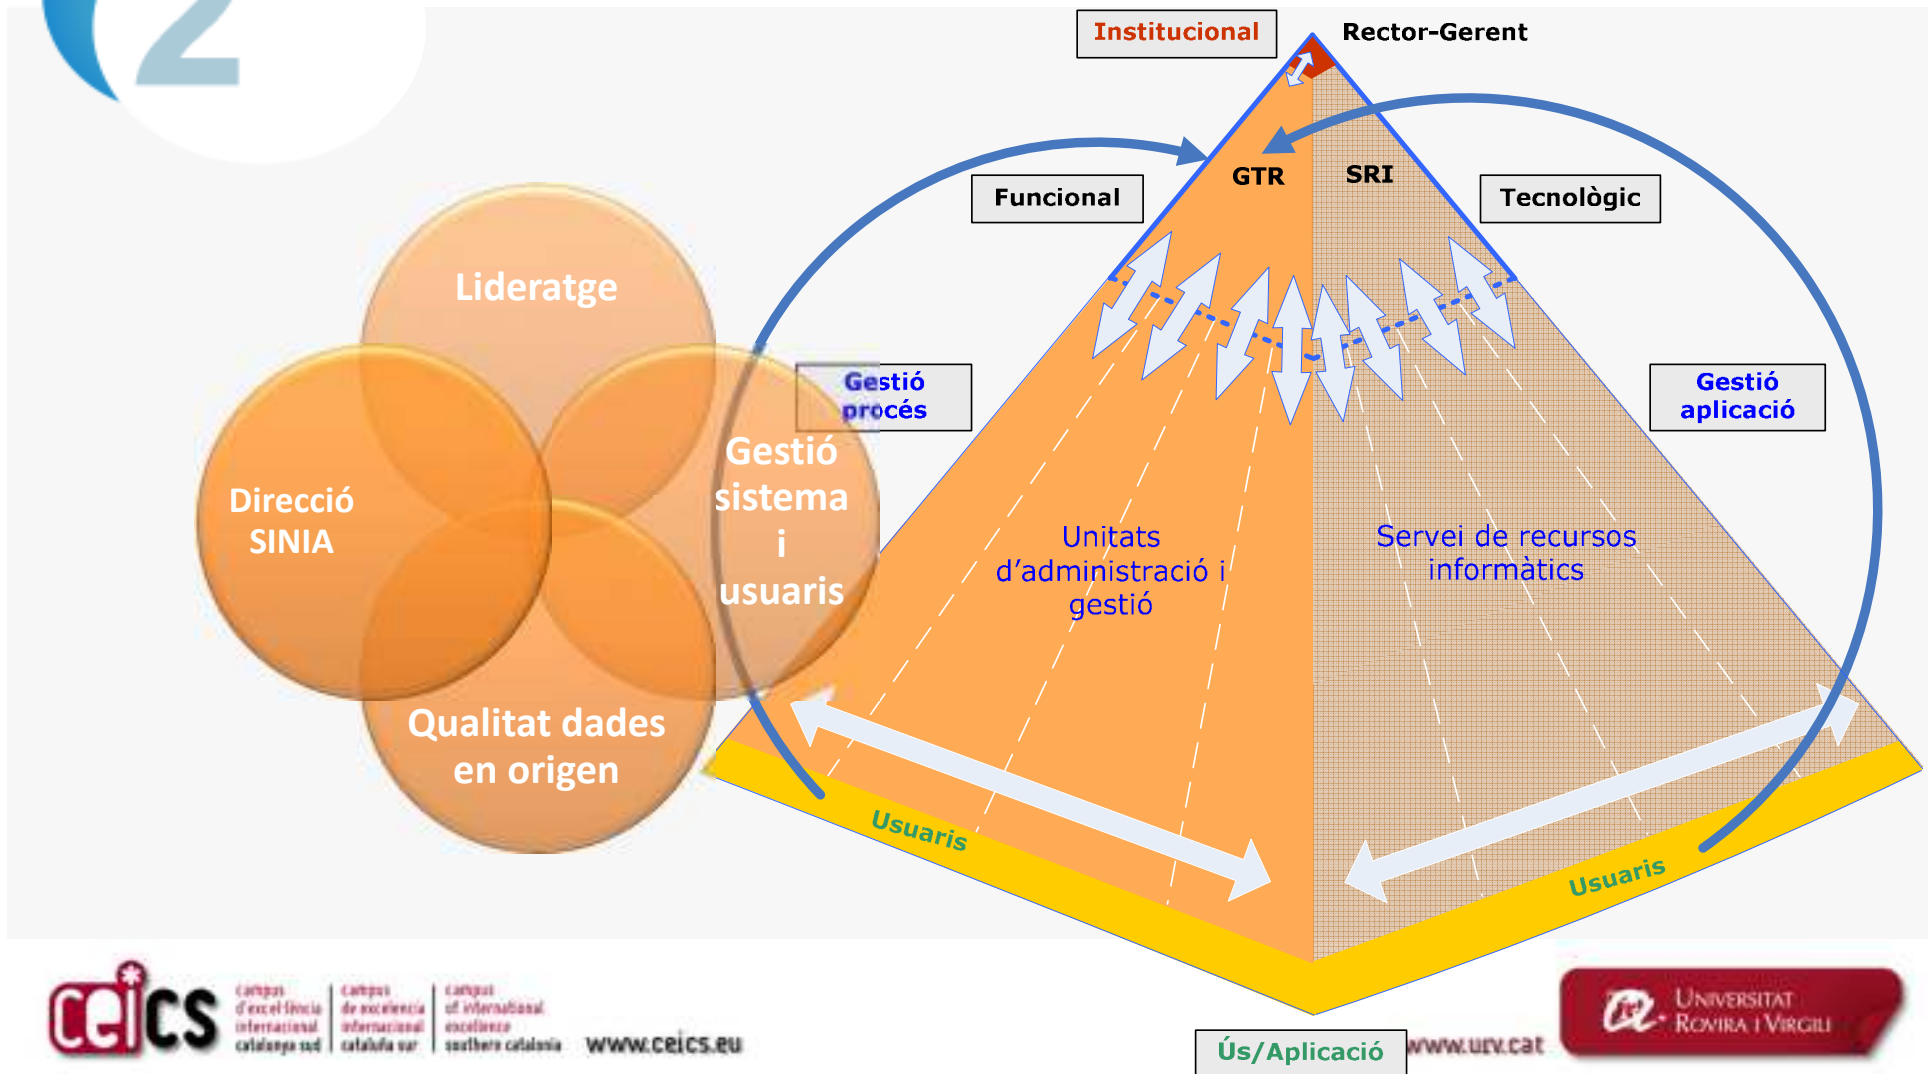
Institucional

Rector-Gerent

GTR

SRI

Funcional

Tecnològic

Lideratge

Direcció SINIA

Gestió sistema i usuaris

Qualitat dades en origen

Gestió procés

Gestió aplicació

Unitats d'administració i gestió

Servei de recursos informàtics

Usuaris

Usuaris

Ús/Aplicació

ceics

campus d'excel·lència internacional catalunya sud | campus de excelencia internacional cataluña sur | campus of international excellence southern catalonia

www.ceics.eu

www.urv.cat

Universitat Rovira i Virgili